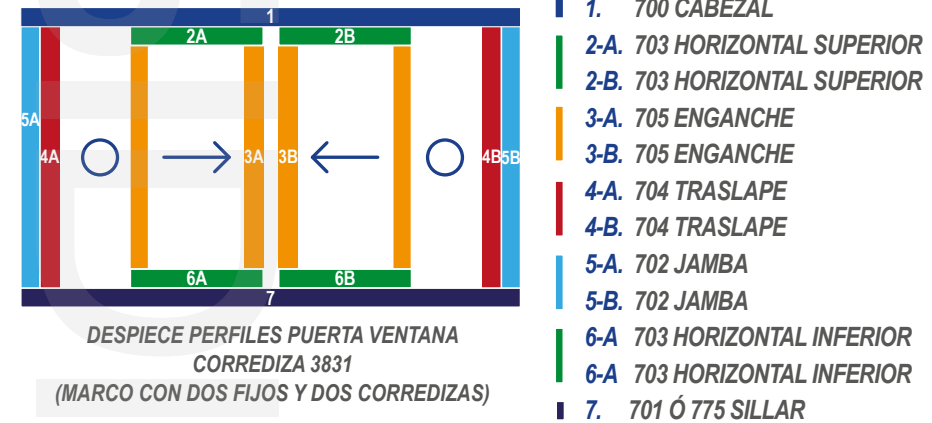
1
2A
2B
5A
4A
3A
3B
4B
5B
6A
6B
7

DESPIECE PERFILES PUERTA VENTANA CORREDIZA 3831
(MARCO CON DOS FIJOS Y DOS CORREDIZAS)

1. 700 CABEZAL
2-A. 703 HORIZONTAL SUPERIOR
2-B. 703 HORIZONTAL SUPERIOR
3-A. 705 ENGANCHE
3-B. 705 ENGANCHE
4-A. 704 TRASLAPE
4-B. 704 TRASLAPE
5-A. 702 JAMBA
5-B. 702 JAMBA
6-A 703 HORIZONTAL INFERIOR
6-A 703 HORIZONTAL INFERIOR
7. 701 Ó 775 SILLAR